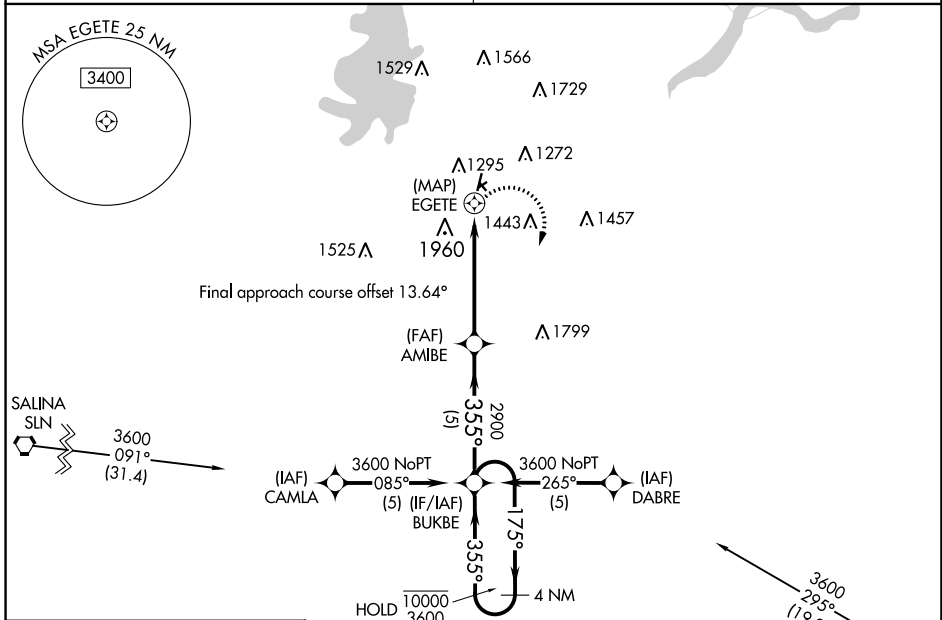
MSA EGETE 25 NM
3400

1529
1566
1729
1295
1272
(MAP)
EGETE
1443
1457
1525
1960

Final approach course offset 13.64°

(FAF)
AMIBE
1799

SALINA
SLN
3600
091°
(31.4)

355°
(5)
2900

(IAF)
CAMLA
3600 NoPT
085°
(5)
(IF/IAF)
BUKBE

3600 NoPT
265°
(5)
(IAF)
DABRE

175°
355°
4 NM
HOLD $\frac{10000}{3600}$

3600
295°
(19.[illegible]